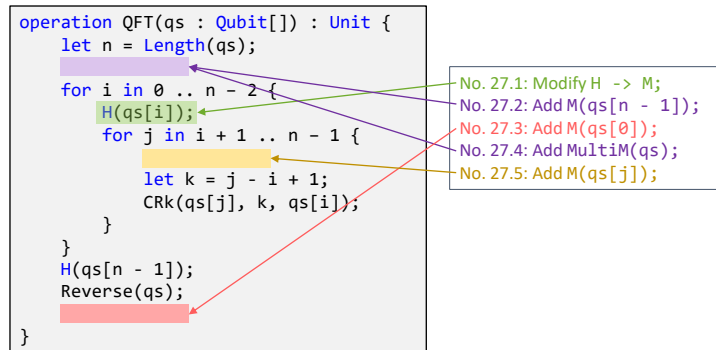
operation QFT(qs : Qubit[]) : Unit {
    let n = Length(qs);

    for i in 0 .. n - 2 {
        H(qs[i]);
        for j in i + 1 .. n - 1 {

            let k = j - i + 1;
            CRk(qs[j], k, qs[i]);
        }
    }
    H(qs[n - 1]);
    Reverse(qs);

}

No. 27.1: Modify H -> M;
No. 27.2: Add M(qs[n - 1]);
No. 27.3: Add M(qs[0]);
No. 27.4: Add MultiM(qs);
No. 27.5: Add M(qs[j]);